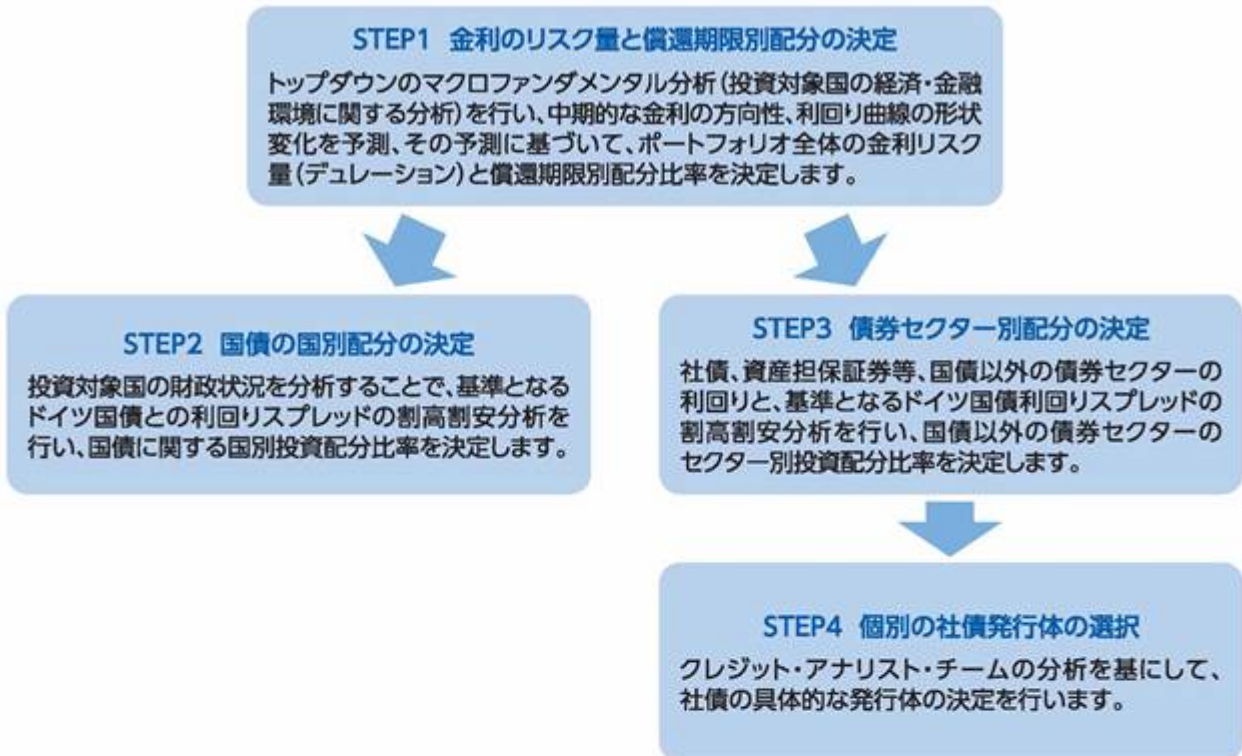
STEP1 金利のリスク量と償還期限別配分の決定

トップダウンのマクロファンダメンタル分析（投資対象国の経済・金融環境に関する分析）を行い、中期的な金利の方向性、利回り曲線の形状変化を予測、その予測に基づいて、ポートフォリオ全体の金利リスク量（デュレーション）と償還期限別配分比率を決定します。

STEP2 国債の国別配分の決定

投資対象国の財政状況を分析することで、基準となるドイツ国債との利回りスプレッドの割高割安分析を行い、国債に関する国別投資配分比率を決定します。

STEP3 債券セクター別配分の決定

社債、資産担保証券等、国債以外の債券セクターの利回りと、基準となるドイツ国債利回りスプレッドの割高割安分析を行い、国債以外の債券セクターのセクター別投資配分比率を決定します。

STEP4 個別の社債発行体の選択

クレジット・アナリスト・チームの分析を基にして、社債の具体的な発行体の決定を行います。